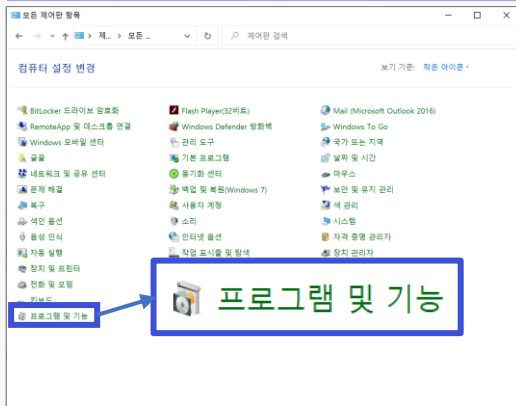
모든 제어판 항목

제... > 모든 ...

제어판 검색

컴퓨터 설정 변경

보기 기준: 작은 아이콘

BitLocker 드라이브 암호화
RemoteApp 및 데스크톱 연결
Windows 모바일 센터
글꼴
네트워크 및 공유 센터
문제 해결
복구
색인 옵션
음성 인식
자동 실행
장치 및 프린터
전화 및 모뎀
키보드
프로그램 및 기능

Flash Player(32비트)
Windows Defender 방화벽
관리 도구
기본 프로그램
동기화 센터
백업 및 복원(Windows 7)
사용자 계정
소리
인터넷 옵션
작업 표시줄 및 탐색

Mail (Microsoft Outlook 2016)
Windows To Go
국가 또는 지역
날짜 및 시간
마우스
보안 및 유지 관리
색 관리
시스템
자격 증명 관리자
장치 관리자

프로그램 및 기능